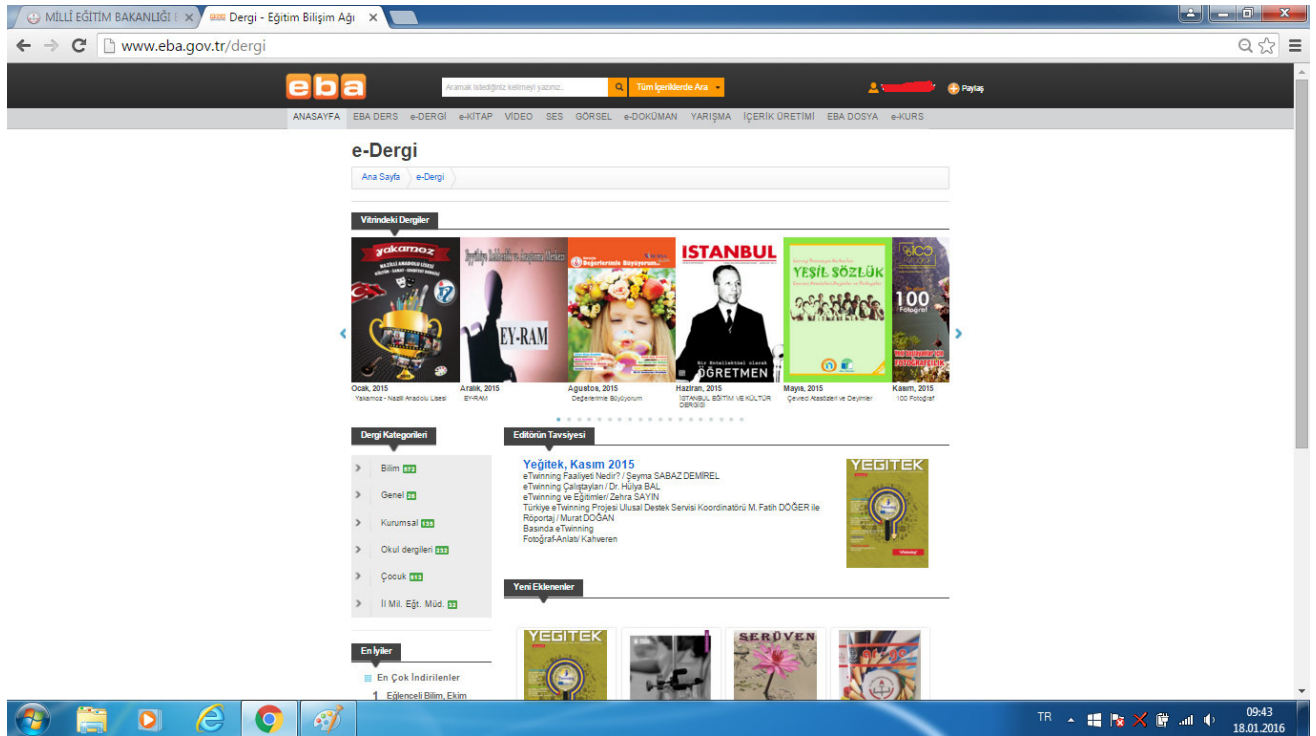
MİLLİ EĞİTİM BAKANLIĞI | ×
Dergi - Eğitim Bilişim Ağı ×

www.eba.gov.tr/dergi

eba
Aramak istediğiniz kelimeyi yazınız...
Tüm İçeriklerde Ara
Paylaş

ANASAYFA EBA DERS e-DERGİ e-KİTAP VİDEO SES GÖRSEL e-DOKÜMAN YARIŞMA İÇERİK ÜRETİMİ EBA DOSYA e-KURS

e-Dergi

Ana Sayfa e-Dergi

Vitrindeki Dergiler

yakamoz
NAZİLLİ ANADOLU LİSESİ

EY-RAM

Değerlerimle Büyüyorum

İSTANBUL
ÖĞRETMEN

YEŞİL SÖZLÜK

100 Fotoğraf

Ocak, 2015
Yakamoz - Nazilli Anadolu Lisesi

Aralık, 2015
EY-RAM

Ağustos, 2015
Değerlerimle Büyüyorum

Haziran, 2015
İSTANBUL EĞİTİM VE KÜLTÜR DERGİSİ

Mayıs, 2015
Çevreci Atasözleri ve Deyimler

Kasım, 2015
100 Fotoğraf

Dergi Kategorileri
Bilim 572
Genel 28
Kurumsal 139
Okul dergileri 233
Çocuk 613
İl Mil. Eğt. Müd. 32

Editörün Tavsiyesi
Yeğitek, Kasım 2015
eTwinning Faaliyeti Nedir? / Şeyma SABAZ DEMİREL
eTwinning Çalıştayları / Dr. Hülya BAL
eTwinning ve Eğitimler/ Zehra SAYIN
Türkiye eTwinning Projesi Ulusal Destek Servisi Koordinatörü M. Fatih DÖĞER ile Röportaj / Murat DOĞAN
Basında eTwinning
Fotoğraf-Anlatı/ Kahveren

YEĞİTEK

Yeni Eklenenler
YEĞİTEK
SERÜVEN

En İyiler
En Çok İndirilenler
1 Eğlenceli Bilim, Ekim

TR
09:43
18.01.2016